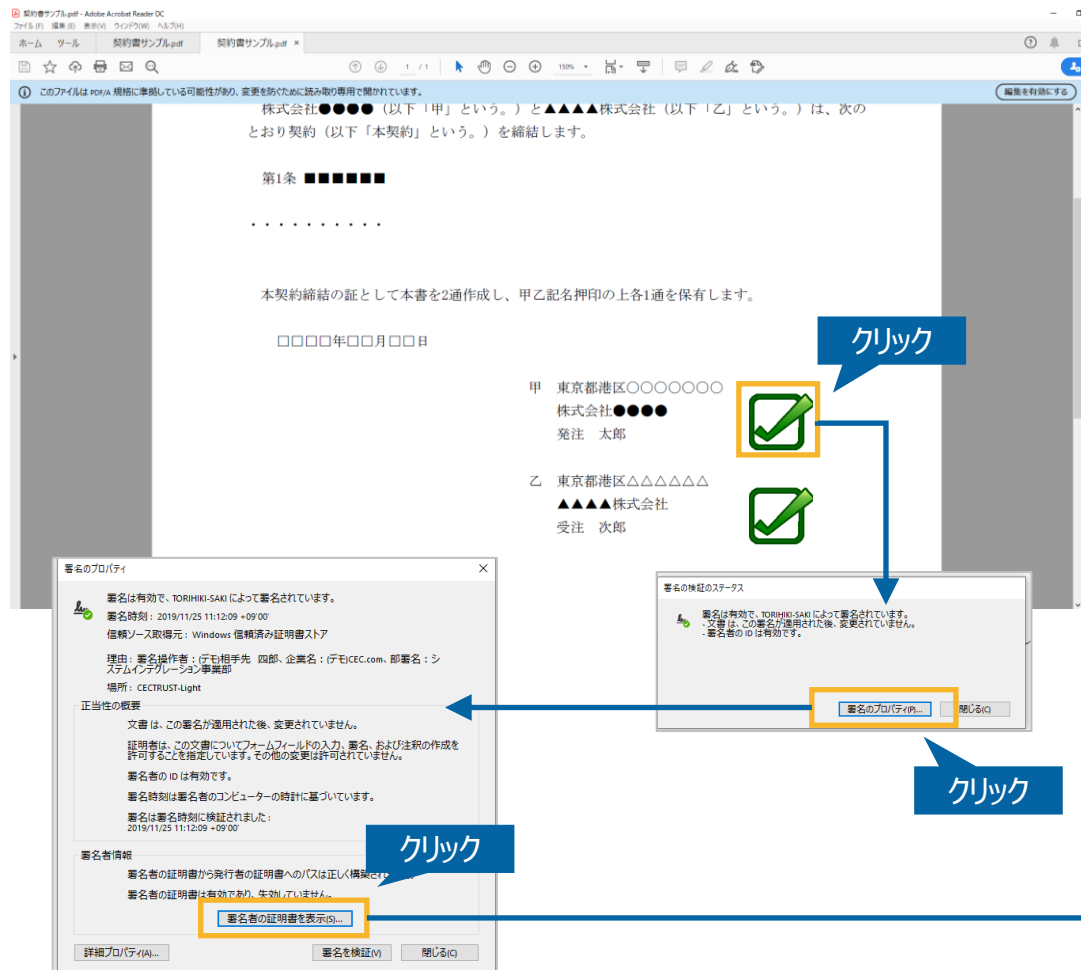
契約書サンプル.pdf - Adobe Acrobat Reader DC
ファイル(F) 編集(E) 表示(V) ウィンドウ(W) ヘルプ(H)
ホーム ツール 契約書サンプル.pdf 契約書サンプル.pdf ×

1 / 1 150%

このファイルは PDF/A 規格に準拠している可能性があり、変更を防ぐために読み取り専用で開かれています。 編集を有効にする

株式会社●●●●（以下「甲」という。）と▲▲▲▲株式会社（以下「乙」という。）は、次のとおり契約（以下「本契約」という。）を締結します。

第1条 ■■■■■■

・・・・・・・・・・

本契約締結の証として本書を2通作成し、甲乙記名押印の上各1通を保有します。

□□□□年□□月□□日

甲 東京都港区○○○○○○○
株式会社●●●●
発注 太郎

乙 東京都港区△△△△△△
▲▲▲▲株式会社
受注 次郎

クリック

署名の検証のステータス
署名は有効で、TORIHIKI-SAKI によって署名されています。
- 文書 は、この署名が適用された後、変更されていません。
- 署名者の ID は有効です。
署名のプロパティ(P)... 閉じる(C)

クリック

署名のプロパティ
署名は有効で、TORIHIKI-SAKI によって署名されています。
署名時刻：2019/11/25 11:12:09 +09'00'
信頼ソース取得元：Windows 信頼済み証明書ストア
理由：署名操作者：(デモ)相手先 四郎、企業名：(デモ)CEC.com、部署名：システムインテグレーション事業部
場所：CECTRUST-Light
正当性の概要
文書 は、この署名が適用された後、変更されていません。
証明者は、この文書についてフォームフィールドの入力、署名、および注釈の作成を許可することを指定しています。その他の変更は許可されていません。
署名者の ID は有効です。
署名時刻は署名者のコンピューターの時計に基づいています。
署名は署名時刻に検証されました：
2019/11/25 11:12:09 +09'00'
署名者情報
署名者の証明書から発行者の証明書へのパスは正しく構築されて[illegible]
署名者の証明書は有効であり、失効していません。
署名者の証明書を表示(S)...
詳細プロパティ(A)... 署名を検証(V) 閉じる(C)

クリック